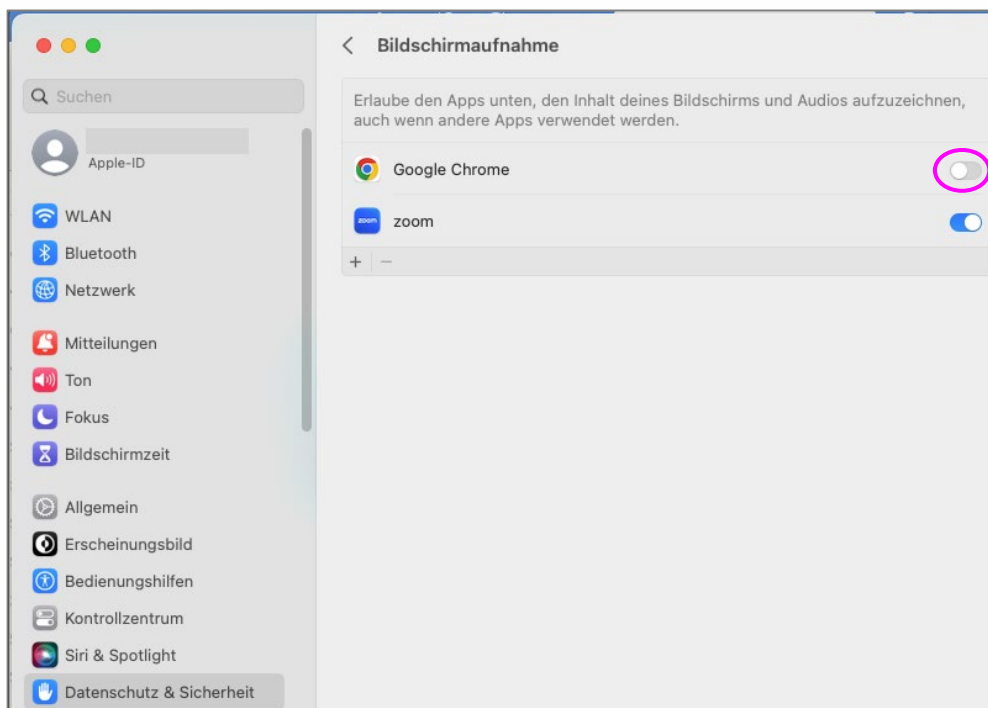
Suchen

Apple-ID

WLAN
Bluetooth
Netzwerk

Mitteilungen
Ton
Fokus
Bildschirmzeit

Allgemein
Erscheinungsbild
Bedienungshilfen
Kontrollzentrum
Siri & Spotlight
Datenschutz & Sicherheit

< Bildschirmaufnahme

Erlaube den Apps unten, den Inhalt deines Bildschirms und Audios aufzuzeichnen, auch wenn andere Apps verwendet werden.

Google Chrome

zoom

zoom

+ −